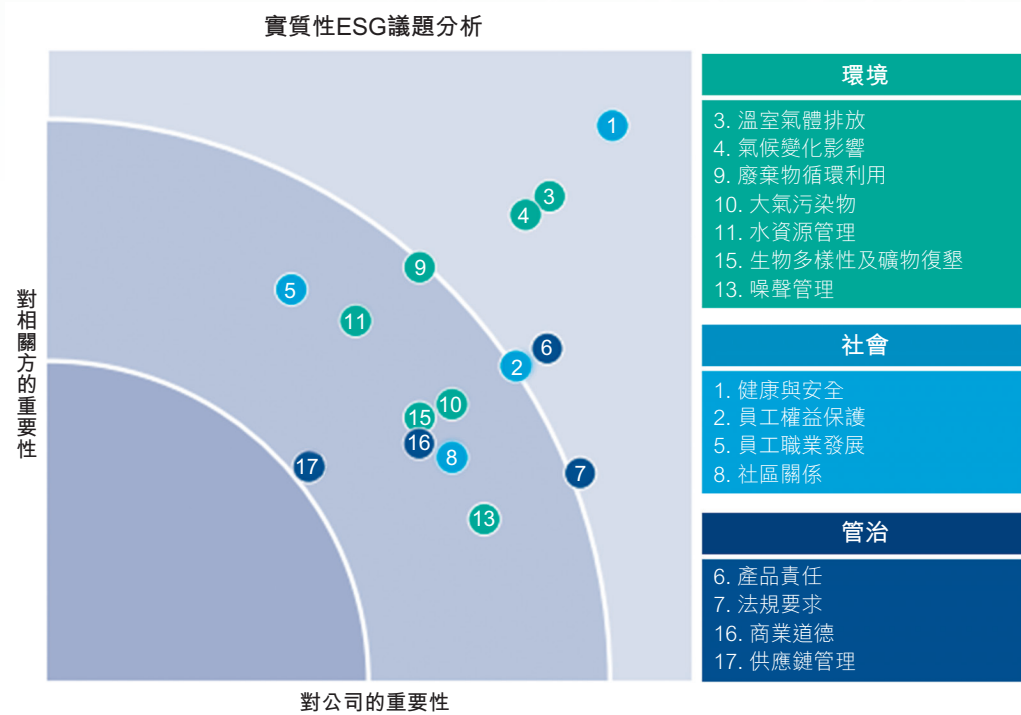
實質性ESG議題分析

對相關方的重要性

1
3
4
9
5
11
6
2
10
15
16
8
17
7
13

對公司的重要性

環境
3. 溫室氣體排放
4. 氣候變化影響
9. 廢棄物循環利用
10. 大氣污染物
11. 水資源管理
15. 生物多樣性及礦物復墾
13. 噪聲管理

社會
1. 健康與安全
2. 員工權益保護
5. 員工職業發展
8. 社區關係

管治
6. 產品責任
7. 法規要求
16. 商業道德
17. 供應鏈管理